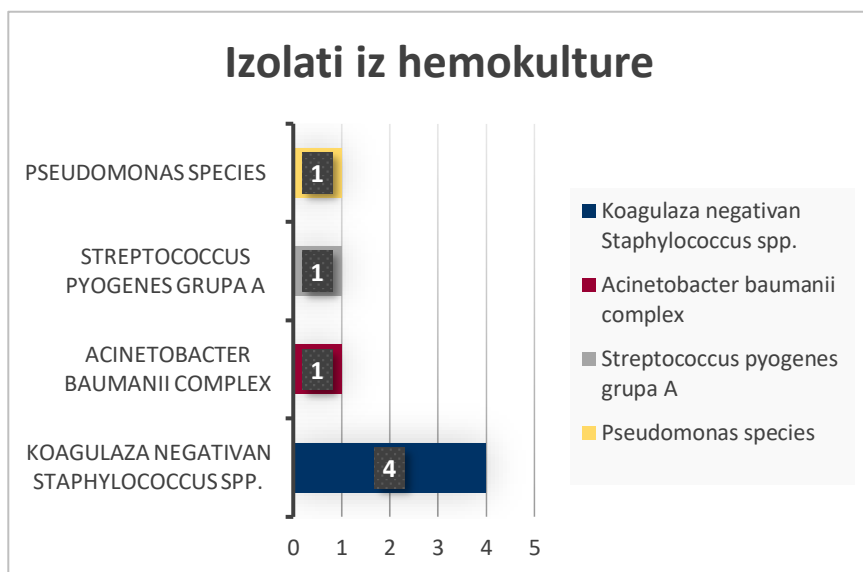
Izolati iz hemokulture

PSEUDOMONAS SPECIES
1

STREPTOCOCCUS PYOGENES GRUPA A
1

ACINETOBACTER BAUMANII COMPLEX
1

KOAGULAZA NEGATIVAN STAPHYLOCOCCUS SPP.
4

0 1 2 3 4 5

Koagulaza negativan Staphylococcus spp.
Acinetobacter baumanii complex
Streptococcus pyogenes grupa A
Pseudomonas species